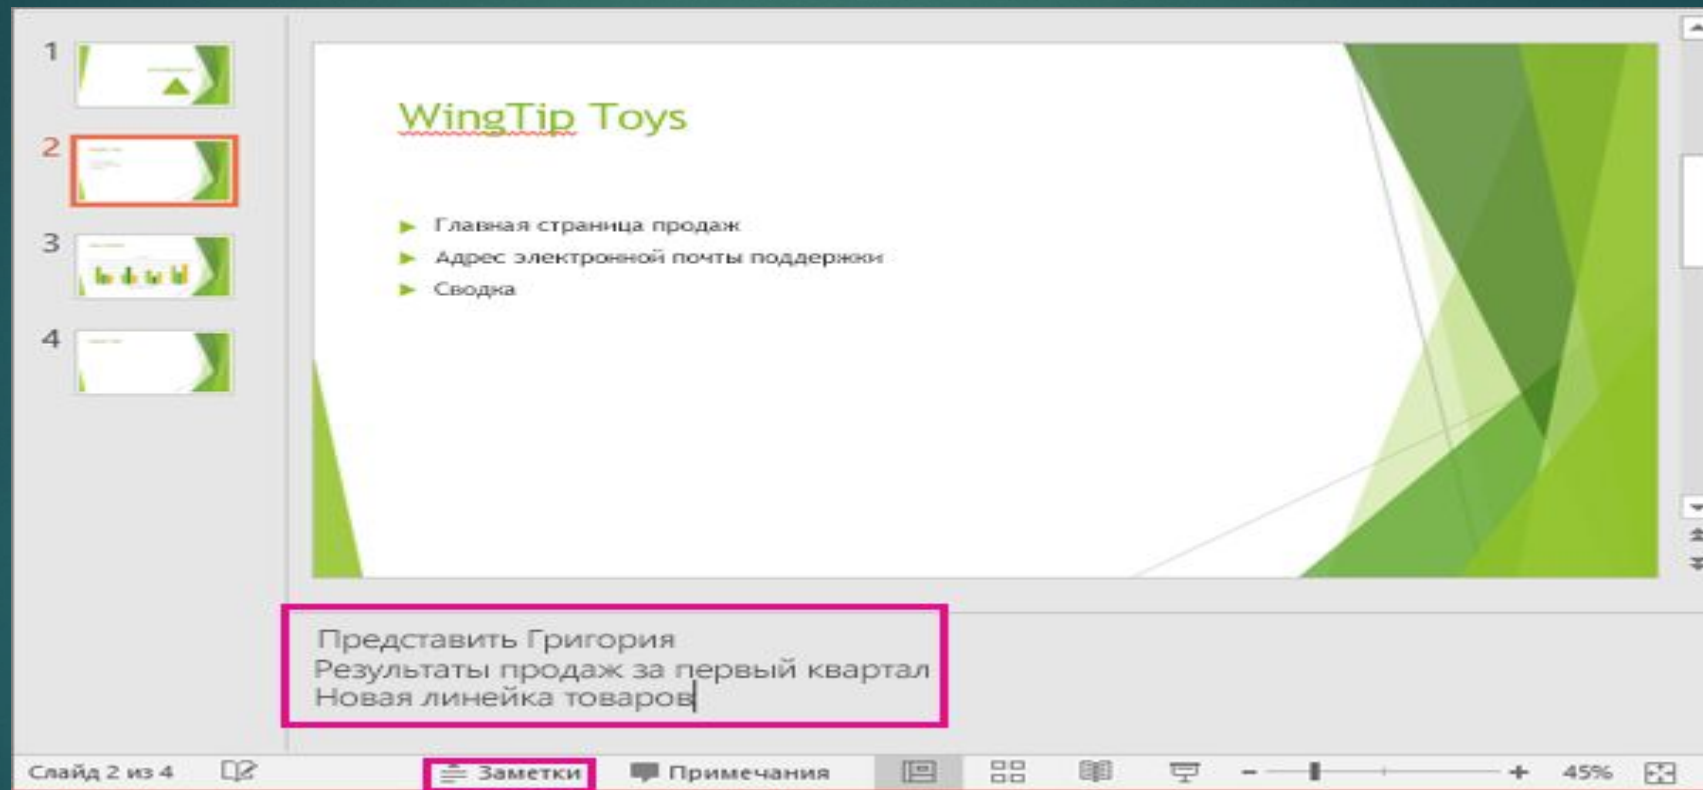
1

2

3

4

WingTip Toys

- Главная страница продаж
- Адрес электронной почты поддержки
- Сводка

Представить Григория
Результаты продаж за первый квартал
Новая линейка товаров

Слайд 2 из 4

Заметки

Примечания

45%